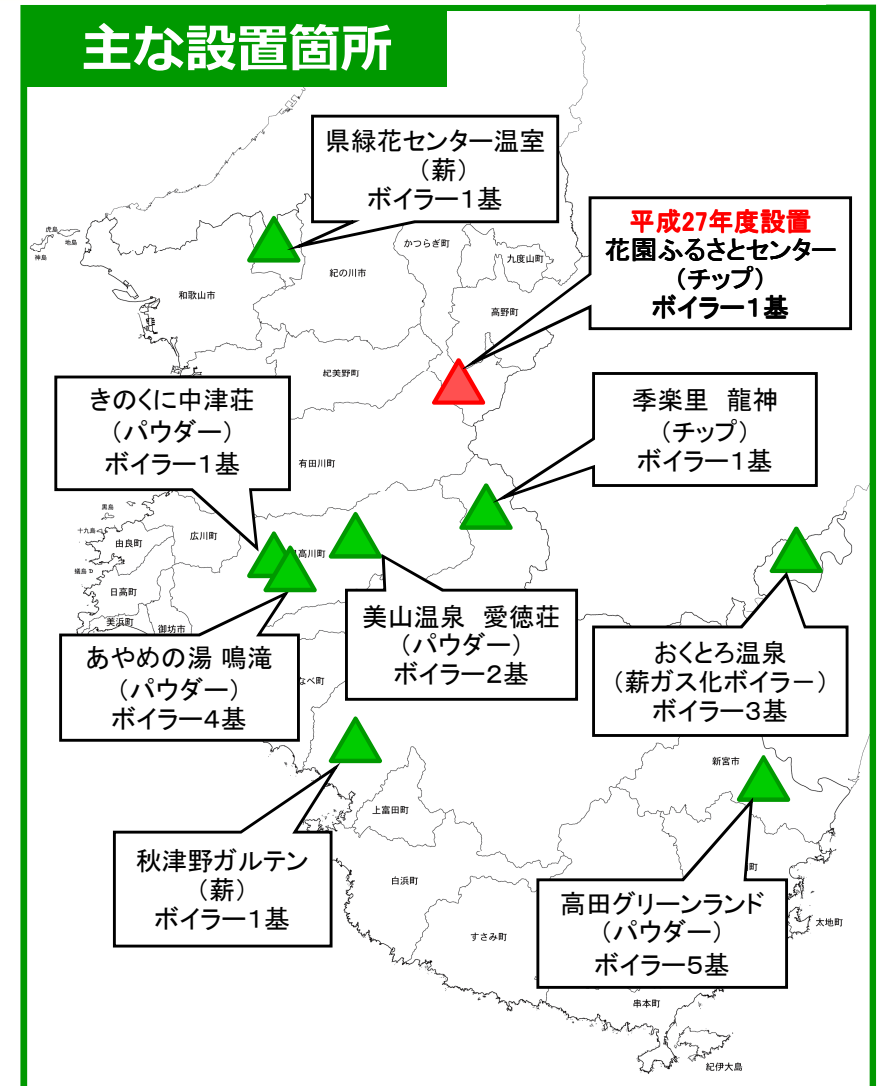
主な設置箇所

県緑花センター温室
（薪）
ボイラー1基

平成27年度設置
花園ふるさとセンター
（チップ）
ボイラー1基

きのくに中津荘
（パウダー）
ボイラー1基

季楽里　龍神
（チップ）
ボイラー1基

美山温泉　愛徳荘
（パウダー）
ボイラー2基

あやめの湯 鳴滝
（パウダー）
ボイラー4基

おくとろ温泉
（薪ガス化ボイラー）
ボイラー3基

秋津野ガルテン
（薪）
ボイラー1基

高田グリーンランド
（パウダー）
ボイラー5基

かつらぎ町
九度山町
紀の川市
和歌山市
高野町
紀美野町
有田川町
由良町
広川町
日高町
美浜町
御坊市
日高川町
新宮市
上富田町
白浜町
すさみ町
串本町
太地町
紀伊大島